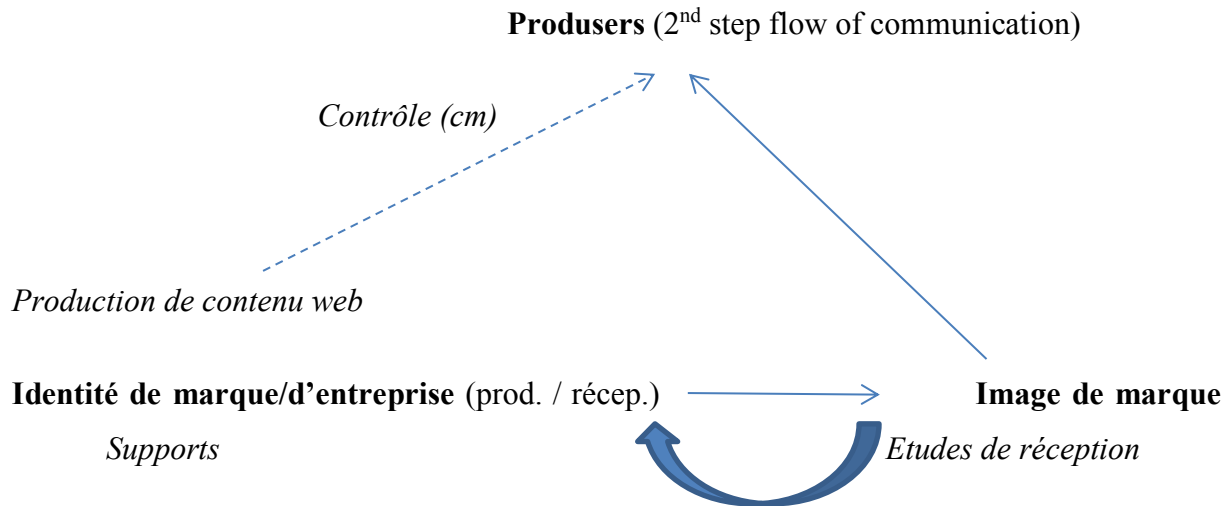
**Produsers** ($2^{nd}$ step flow of communication)

*Contrôle (cm)*

*Production de contenu web*

**Identité de marque/d'entreprise** (prod. / récep.)

**Image de marque**

*Supports*

*Etudes de réception*